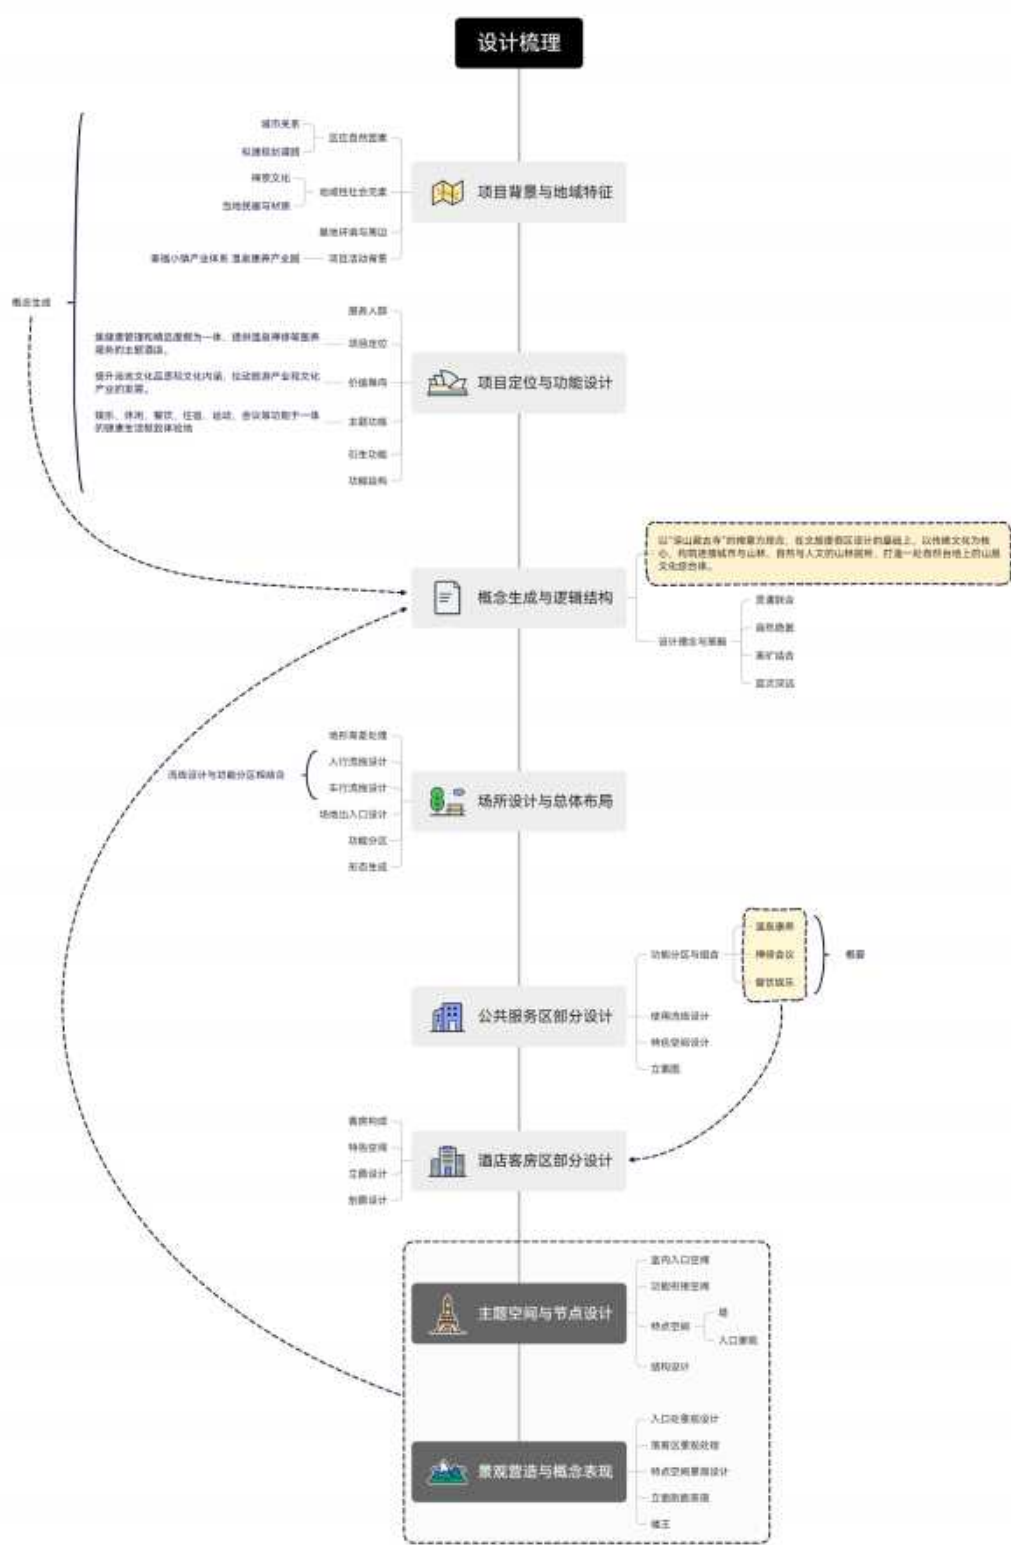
设计梳理

城市关系
轻捷规划道路
区位自然因素
禅宗文化
当地民俗与材质
地域性社会元素
基地环境与周边
泰福小镇产业体系 温泉康养产业园
项目活动背景
项目背景与地域特征

概念生成

服务人群
集健康管理和精品度假为一体，提供温泉禅修等服务的主题酒店。
项目定位
提升温泉文化品质和文化内涵，拉动旅游产业和文化产业的发展。
价值取向
娱乐、休闲、餐饮、住宿、运动、会议等功能于一体的健康生活度假综合体
主题功能
衍生功能
功能结构
项目定位与功能设计

以"深山藏古寺"的意象为理念，在文旅康养区设计的基础上，以传统文化为核心，构筑连接城市与山林、自然与人文的山林居所，打造一处自然台地上的山居文化综合体。
设计理念与策略
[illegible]
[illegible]
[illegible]
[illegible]
概念生成与逻辑结构

场所流线设计与功能分区和结合
场所周边处理
人行流线设计
车行流线设计
场地出入口设计
功能分区
形态生成
场所设计与总体布局

功能分区与组合
温泉康养
禅修会议
餐饮娱乐
概要
使用流线设计
特色空间设计
立面图
公共服务区部分设计

客房构成
特色空间
立面设计
剖面设计
酒店客房区部分设计

室内入口空间
功能衔接空间
特点空间
塔
入口景观
结构设计
主题空间与节点设计

入口处景观设计
客房区景观处理
特点空间景观设计
立面的表现
模王
景观营造与概念表现